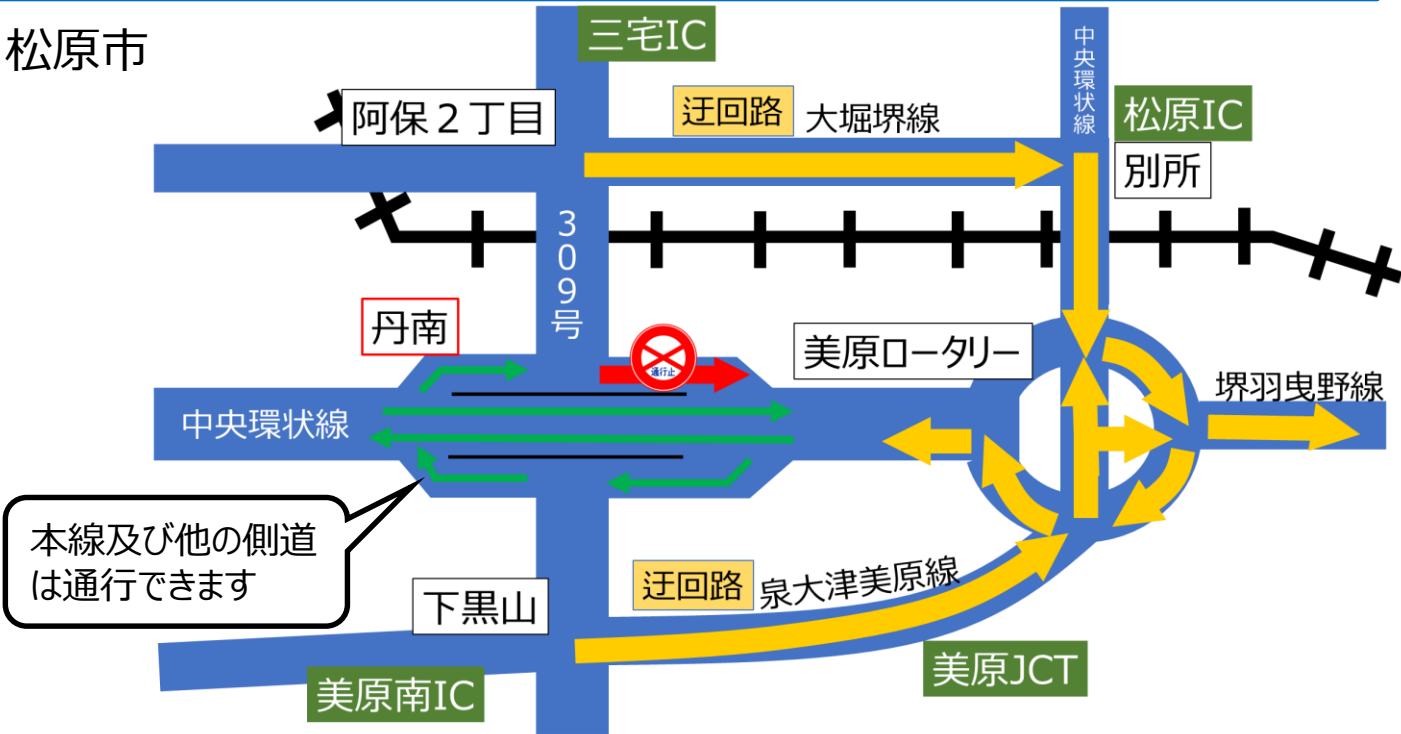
松原市

三宅IC

中央環状線

阿保２丁目

迂回路 大堀堺線

松原IC

別所

309号

丹南

通行止

美原ロータリー

堺羽曳野線

中央環状線

本線及び他の側道は通行できます

迂回路 泉大津美原線

下黒山

美原JCT

美原南IC